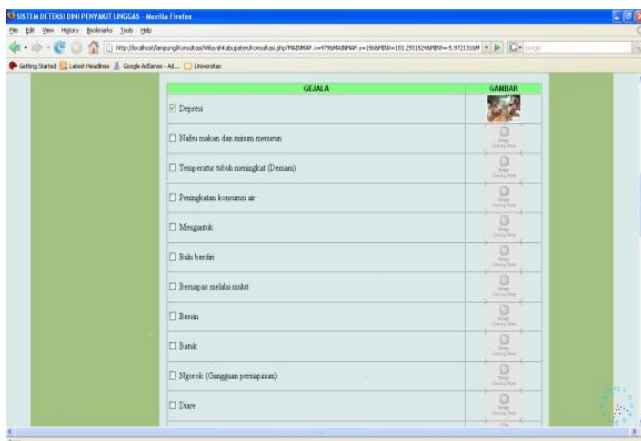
SISTEM DETEKSI DINI PENYAKIT UNGGAS - Mozilla Firefox

File Edit View History Bookmarks Tools Help

http://localhost/lampung/konsultasi/Wilayah/Kabupaten/Konsultasi.php?MAINMAP_x=4796MAINMAP_y=1966MBW=103.29319246MBH=5.9721556M

Getting Started Latest Headlines Google AdSense - Ad... Universitas

| GEJALA | GAMBAR |
|---|---|
| ☑ Depresi | |
| ☐ Nafsu makan dan minum menurun | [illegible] |
| ☐ Temperatur tubuh meningkat (Demam) | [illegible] |
| ☐ Peningkatan konsumsi air | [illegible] |
| ☐ Mengantuk | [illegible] |
| ☐ Bulu berdiri | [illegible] |
| ☐ Bernapas melalui mulut | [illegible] |
| ☐ Bersin | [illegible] |
| ☐ Batuk | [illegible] |
| ☐ Ngorok (Gangguan pernapasan) | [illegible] |
| ☐ Diare | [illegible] |